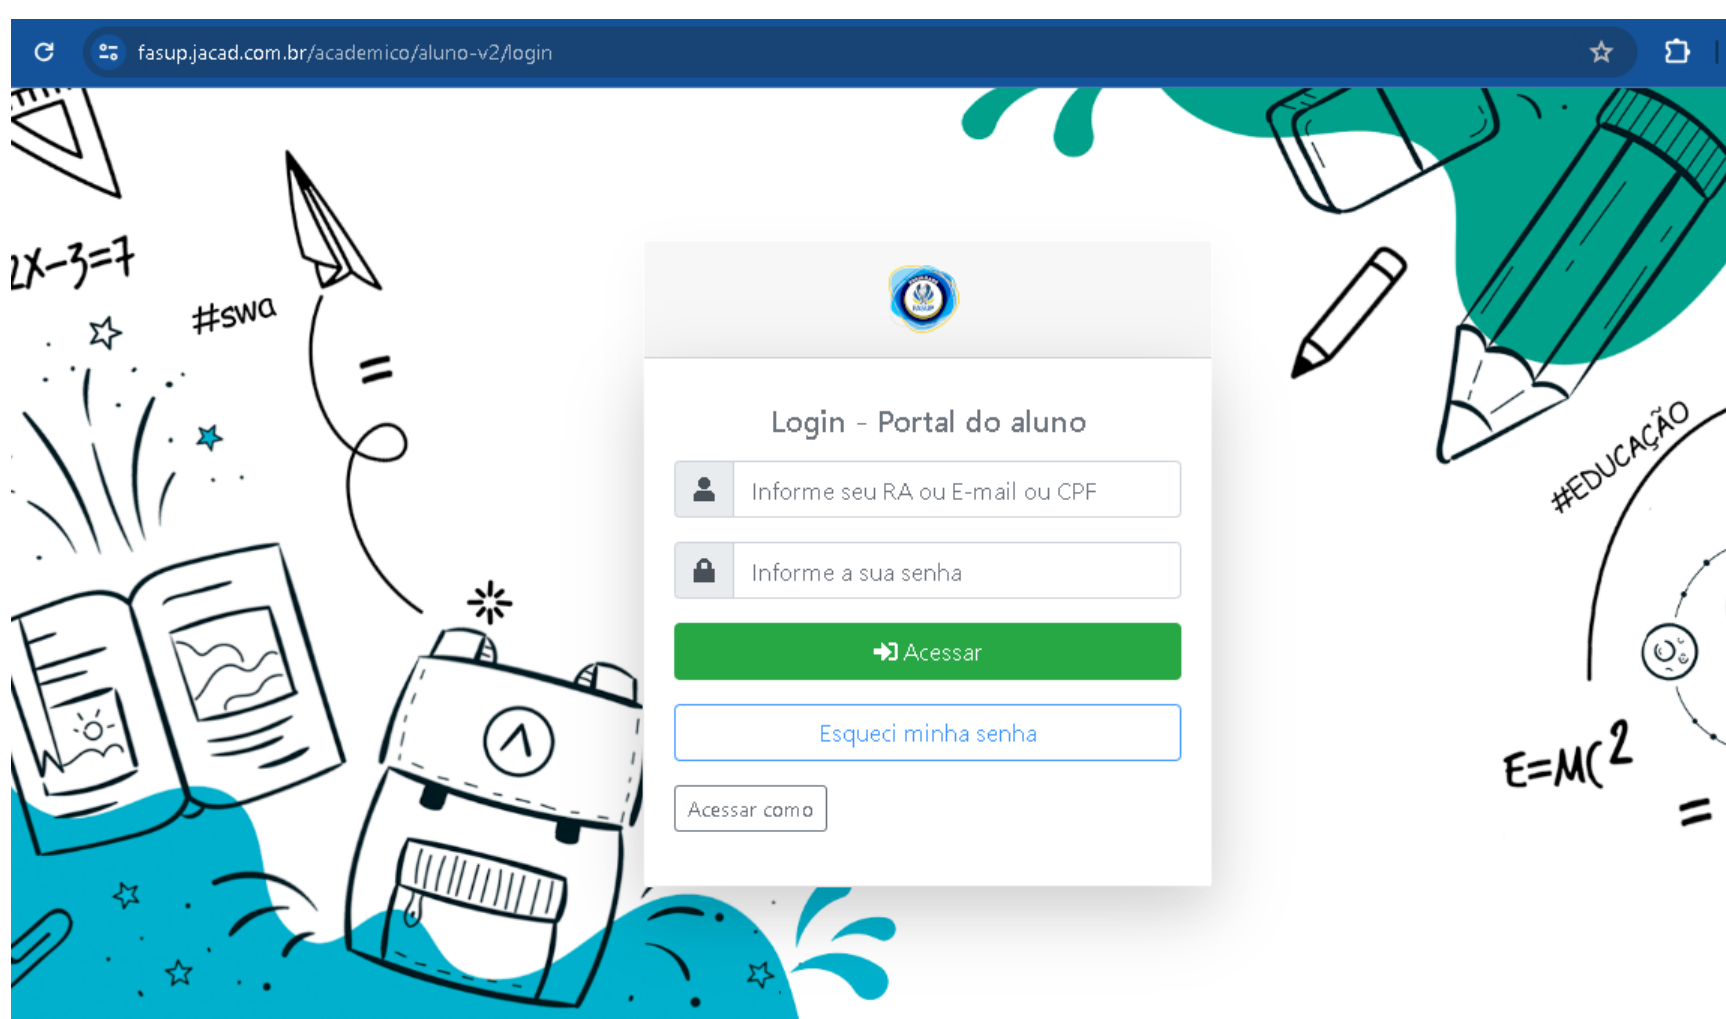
fasup.jacad.com.br/academico/aluno-v2/login

2X-3=7

#swa

=

Login - Portal do aluno

Informe seu RA ou E-mail ou CPF

Informe a sua senha

Acessar

Esqueci minha senha

Acessar como

#EDUCAÇÃO

$E=MC^2$

=